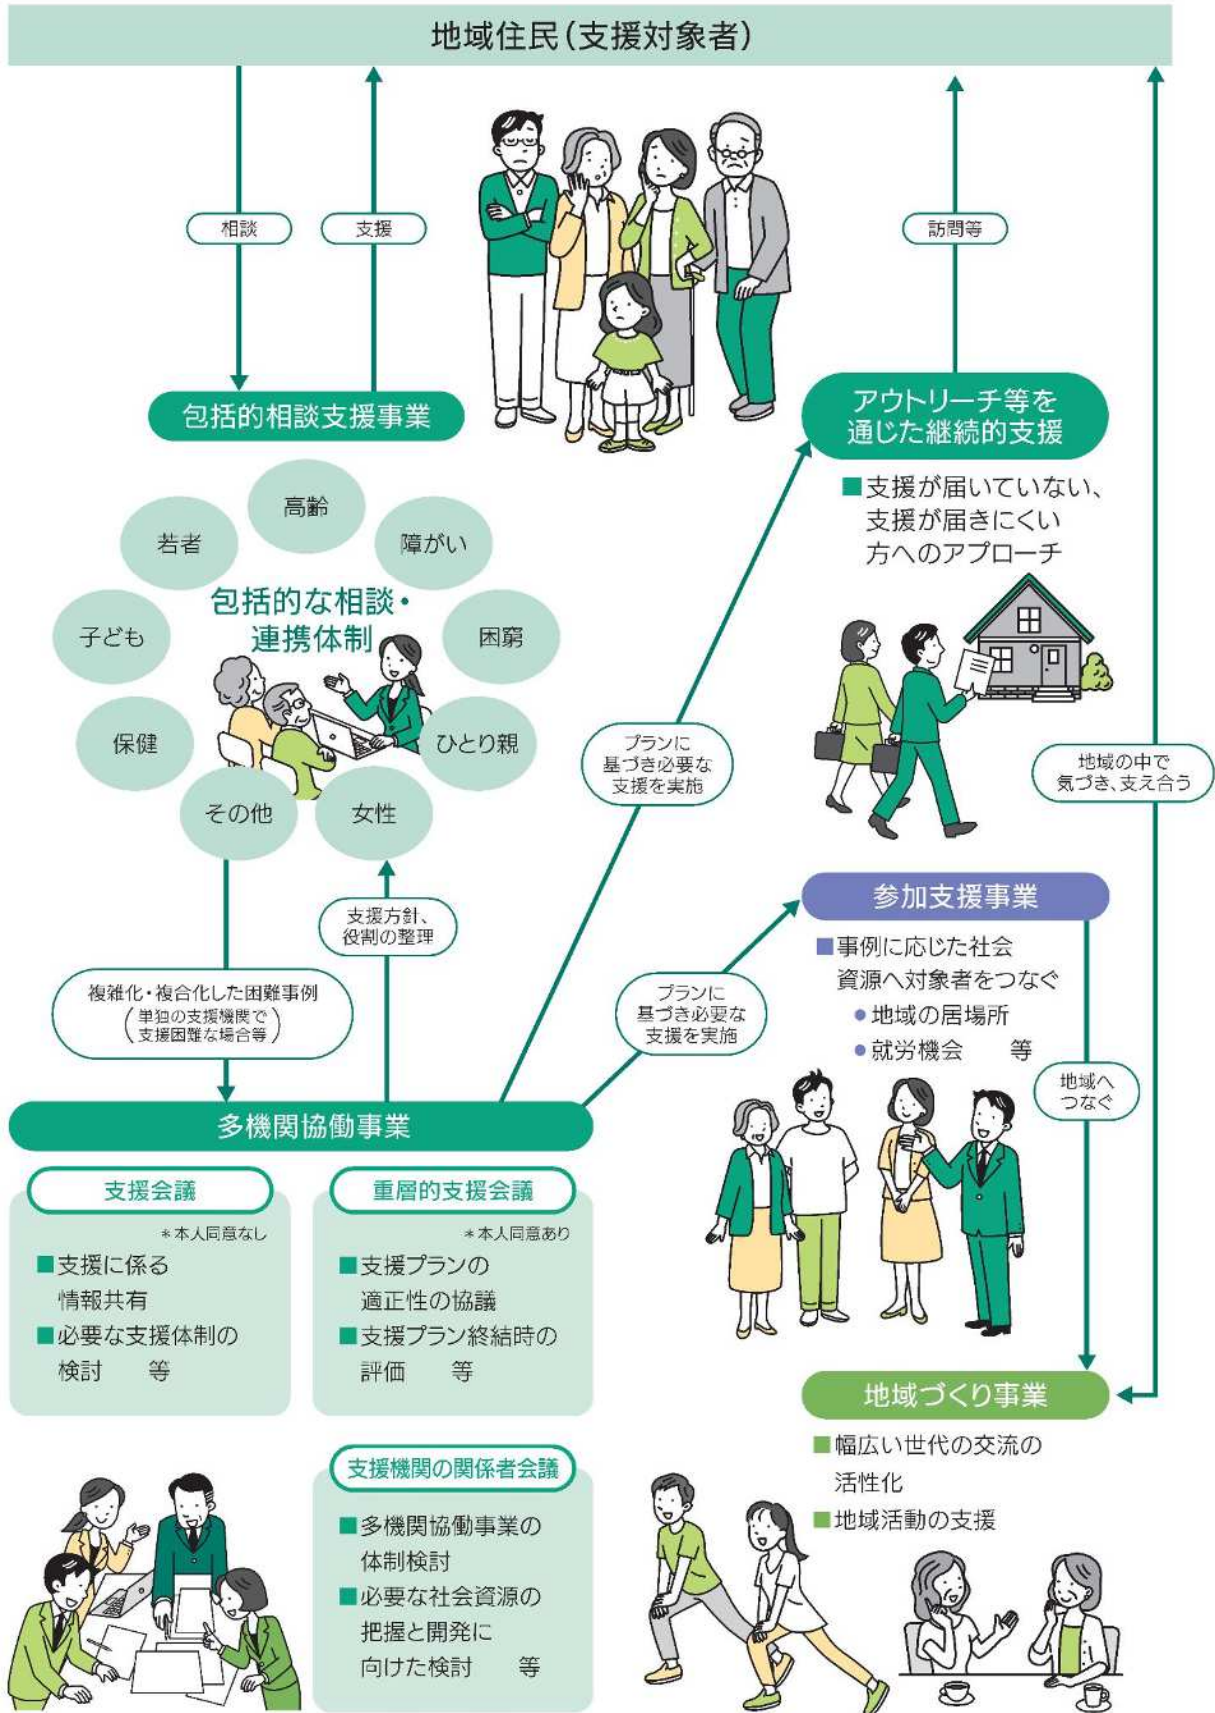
地域住民（支援対象者）

相談

支援

訪問等

包括的相談支援事業

アウトリーチ等を通じた継続的支援

■支援が届いていない、支援が届きにくい方へのアプローチ

高齢

若者

障がい

包括的な相談・連携体制

子ども

困窮

保健

ひとり親

その他

女性

プランに基づき必要な支援を実施

地域の中で気づき、支え合う

支援方針、役割の整理

参加支援事業

■事例に応じた社会資源へ対象者をつなぐ
●地域の居場所
●就労機会　等

複雑化・複合化した困難事例
（単独の支援機関で支援困難な場合等）

プランに基づき必要な支援を実施

地域へつなぐ

多機関協働事業

支援会議

＊本人同意なし

■支援に係る情報共有
■必要な支援体制の検討　等

重層的支援会議

＊本人同意あり

■支援プランの適正性の協議
■支援プラン終結時の評価　等

地域づくり事業

■幅広い世代の交流の活性化
■地域活動の支援

支援機関の関係者会議

■多機関協働事業の体制検討
■必要な社会資源の把握と開発に向けた検討　等